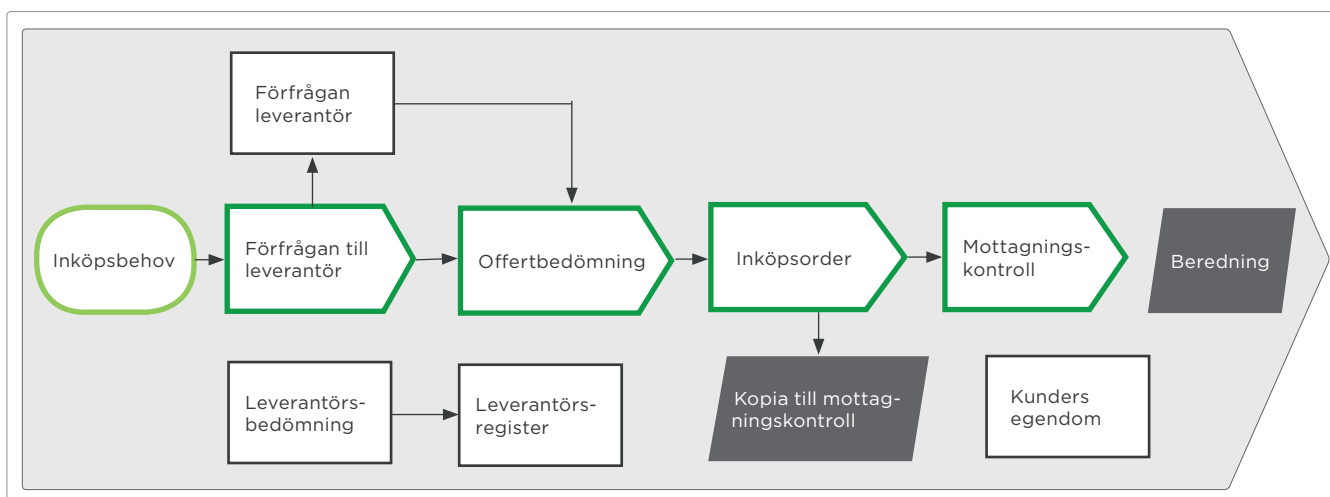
Förfrågan leverantör

Inköpsbehov

Förfrågan till leverantör

Offertbedömning

Inköpsorder

Mottagningskontroll

Beredning

Kopia till mottagningskontroll

Leverantörsbedömning

Leverantörsregister

Kunders egendom